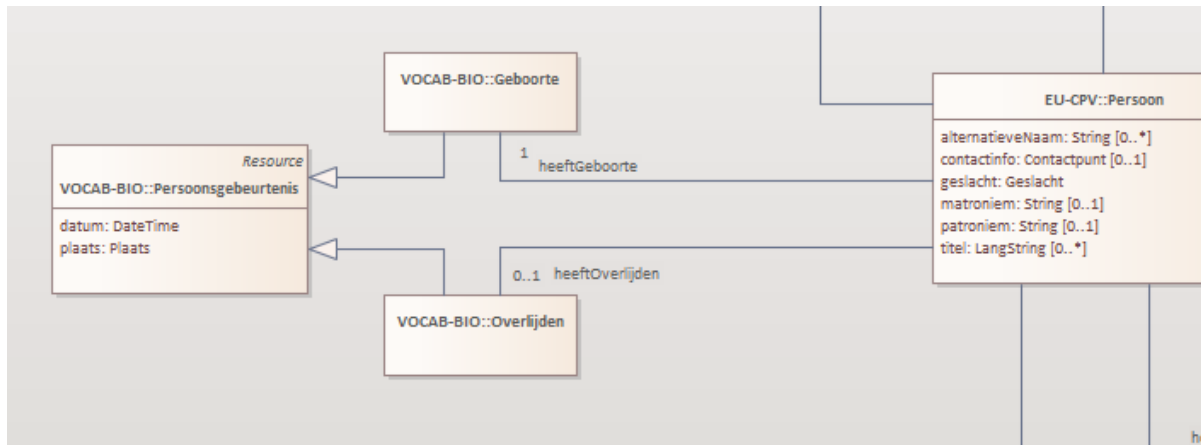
VOCAB-BIO::Geboorte

Resource
VOCAB-BIO::Persoonsgebeurtenis

datum: DateTime
plaats: Plaats

1 heeftGeboorte

0..1 heeftOverlijden

VOCAB-BIO::Overlijden

EU-CPV::Persoon

alternatieveNaam: String [0..*]
contactinfo: Contactpunt [0..1]
geslacht: Geslacht
matroniem: String [0..1]
patroniem: String [0..1]
titel: LangString [0..*]

h